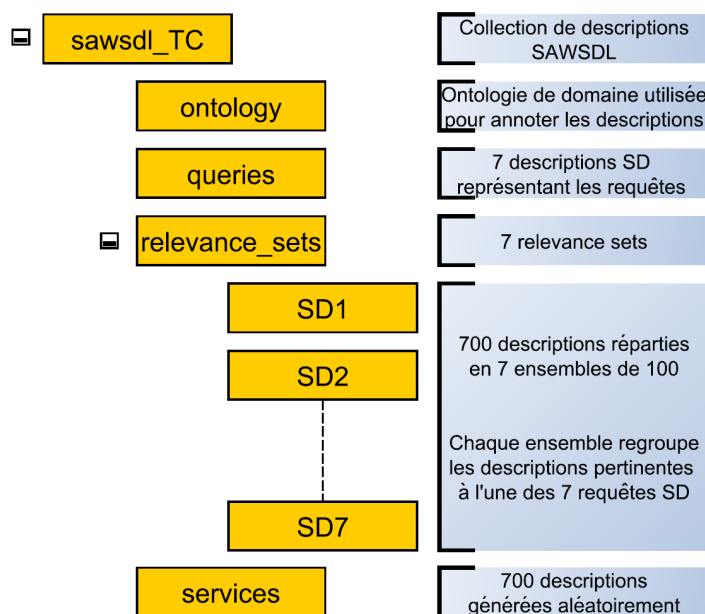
sawsdl_TC

Collection de descriptions SAWSDL

ontology

Ontologie de domaine utilisée pour annoter les descriptions

queries

7 descriptions SD représentant les requêtes

relevance_sets

7 relevance sets

SD1

SD2

SD7

700 descriptions réparties en 7 ensembles de 100

Chaque ensemble regroupe les descriptions pertinentes à l'une des 7 requêtes SD

services

700 descriptions générées aléatoirement